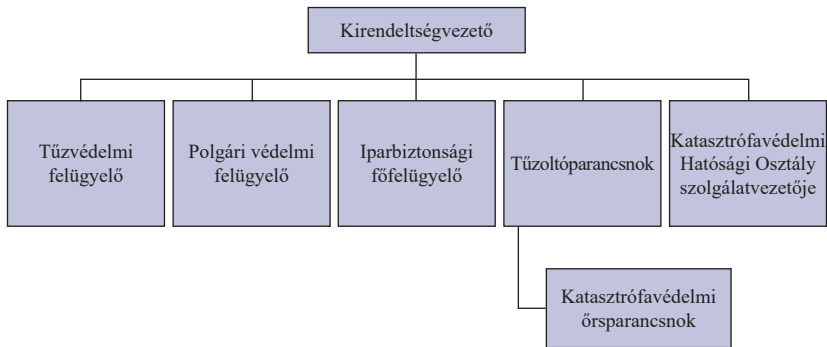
Kirendeltségvezető

Tűzvédelmi felügyelő

Polgári védelmi felügyelő

Iparbiztonsági főfelügyelő

Tűzoltóparancsnok

Katasztrófavédelmi Hatósági Osztály szolgálatvezetője

Katasztrófavédelmi őrsparancsnok